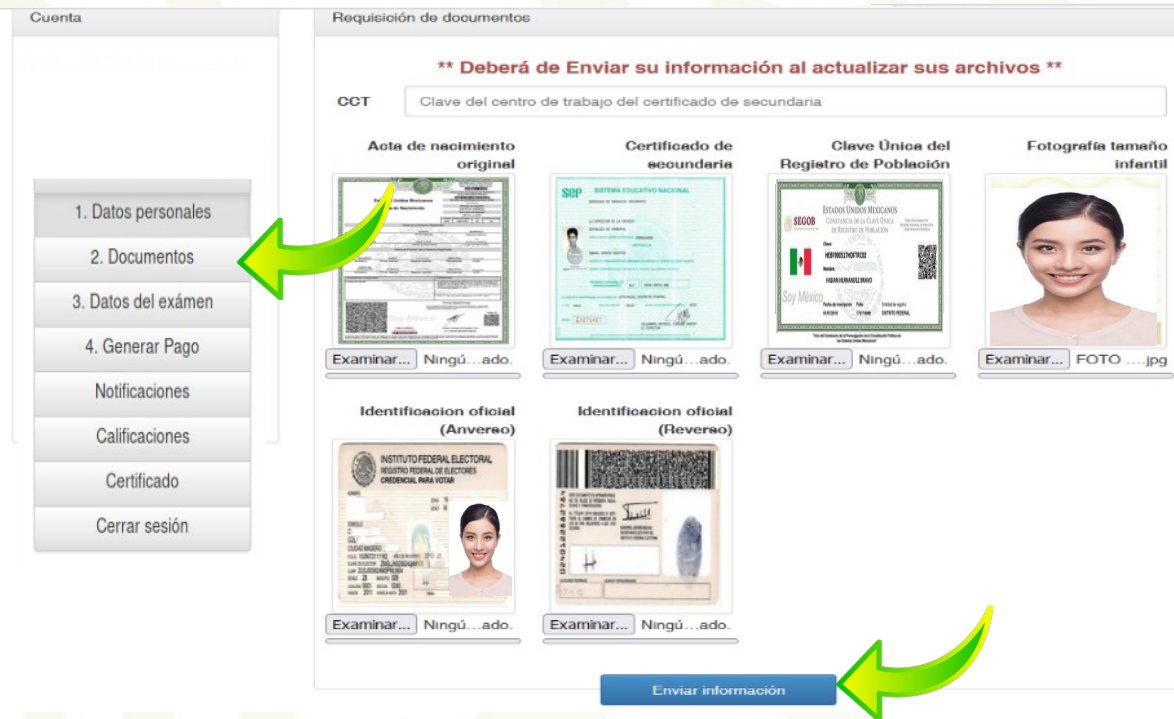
Cuenta

1. Datos personales

2. Documentos

3. Datos del exámen

4. Generar Pago

Notificaciones

Calificaciones

Certificado

Cerrar sesión

Requisición de documentos

** Deberá de Enviar su información al actualizar sus archivos **

CCT Clave del centro de trabajo del certificado de secundaria

Acta de nacimiento original

Examinar... Ningú...ado.

Certificado de secundaria

SEP SISTEMA EDUCATIVO NACIONAL

Examinar... Ningú...ado.

Clave Única del Registro de Población

SEGOB ESTADOS UNIDOS MEXICANOS CONSTANCIA DE LA CLAVE ÚNICA DE REGISTRO DE POBLACIÓN

Soy México

Examinar... Ningú...ado.

Fotografía tamaño infantil

Examinar... FOTO ....jpg

Identificacion oficial (Anverso)

INSTITUTO FEDERAL ELECTORAL REGISTRO FEDERAL DE ELECTORES CREDENCIAL PARA VOTAR

Examinar... Ningú...ado.

Identificacion oficial (Reverso)

Examinar... Ningú...ado.

Enviar información